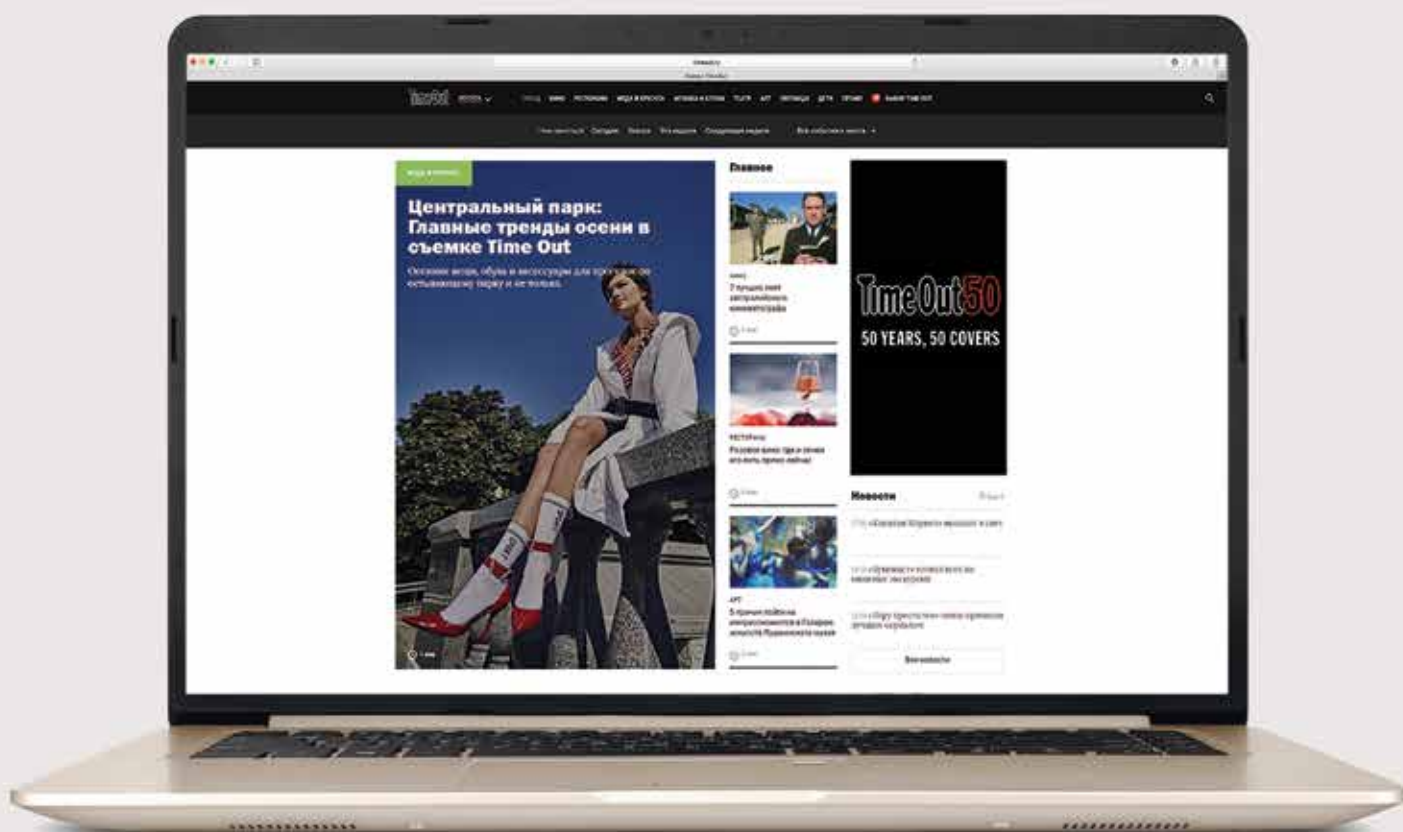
TimeOut Москва

Город Кино Рестораны Мода и красота Музыка и клубы Театр Арт Леттера Дети Отели

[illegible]

Мода и красота

Центральный парк: Главные тренды осени в съемке Time Out

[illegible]

Главное

Кино
7 лучших книг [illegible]

Рестораны
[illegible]

Арт
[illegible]

TimeOut50
50 YEARS, 50 COVERS

Новости

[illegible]

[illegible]

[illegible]

Все новости